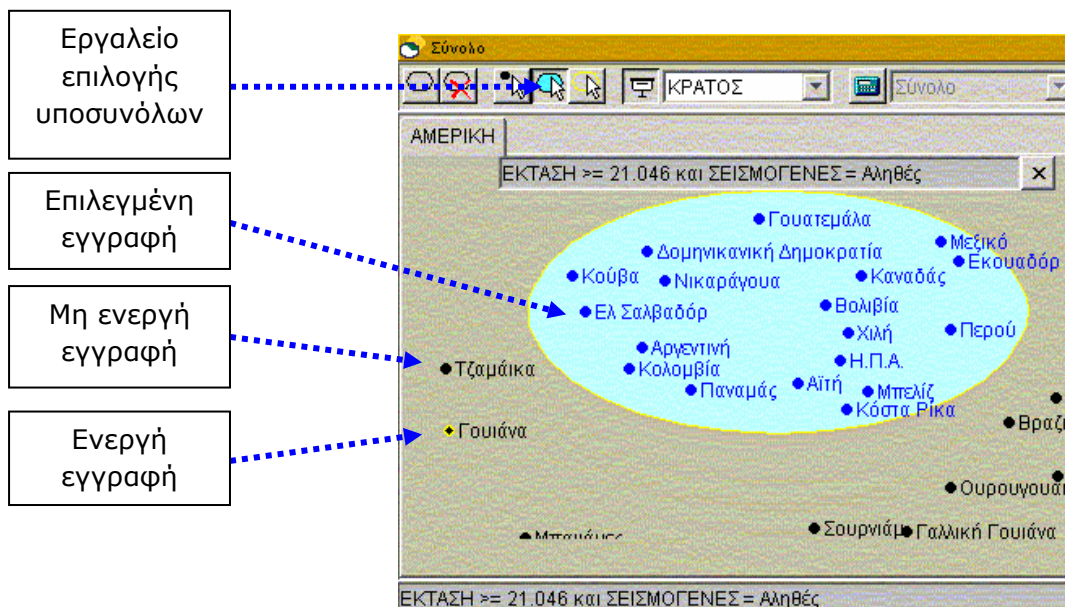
Εργαλείο επιλογής υποσυνόλων

Επιλεγμένη εγγραφή

Μη ενεργή εγγραφή

Ενεργή εγγραφή

Σύνολο

ΚΡΑΤΟΣ

Σύνολο

ΑΜΕΡΙΚΗ

ΕΚΤΑΣΗ >= 21.046 και ΣΕΙΣΜΟΓΕΝΕΣ = Αληθές

Γουατεμάλα
Δομηνικανική Δημοκρατία
Μεξικό
Εκουαδόρ
Κούβα
Νικαράγουα
Καναδάς
Βολιβία
Ελ Σαλβαδόρ
Χιλή
Περού
Αργεντινή
Η.Π.Α.
Κολομβία
Αϊτή
Μπελίζ
Παναμάς
Κόστα Ρίκα
Τζαμάικα
Γουιάνα
Βραζ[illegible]
Ουρουγουά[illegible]
Σουρινάμ
Γαλλική Γουιάνα
Μπαχάμες

ΕΚΤΑΣΗ >= 21.046 και ΣΕΙΣΜΟΓΕΝΕΣ = Αληθές